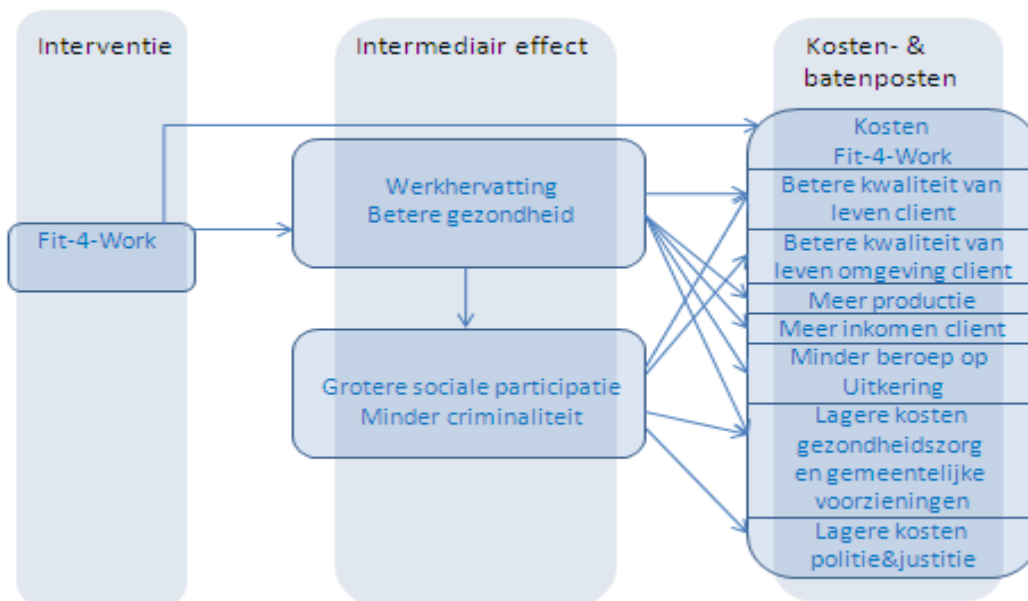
Interventie

Intermediair effect

Kosten- & batenposten

Fit-4-Work

Werkhervatting
Betere gezondheid

Grotere sociale participatie
Minder criminaliteit

Kosten
Fit-4-Work

Betere kwaliteit van leven client

Betere kwaliteit van leven omgeving client

Meer productie

Meer inkomen client

Minder beroep op Uitkering

Lagere kosten gezondheidszorg en gemeentelijke voorzieningen

Lagere kosten politie&justitie